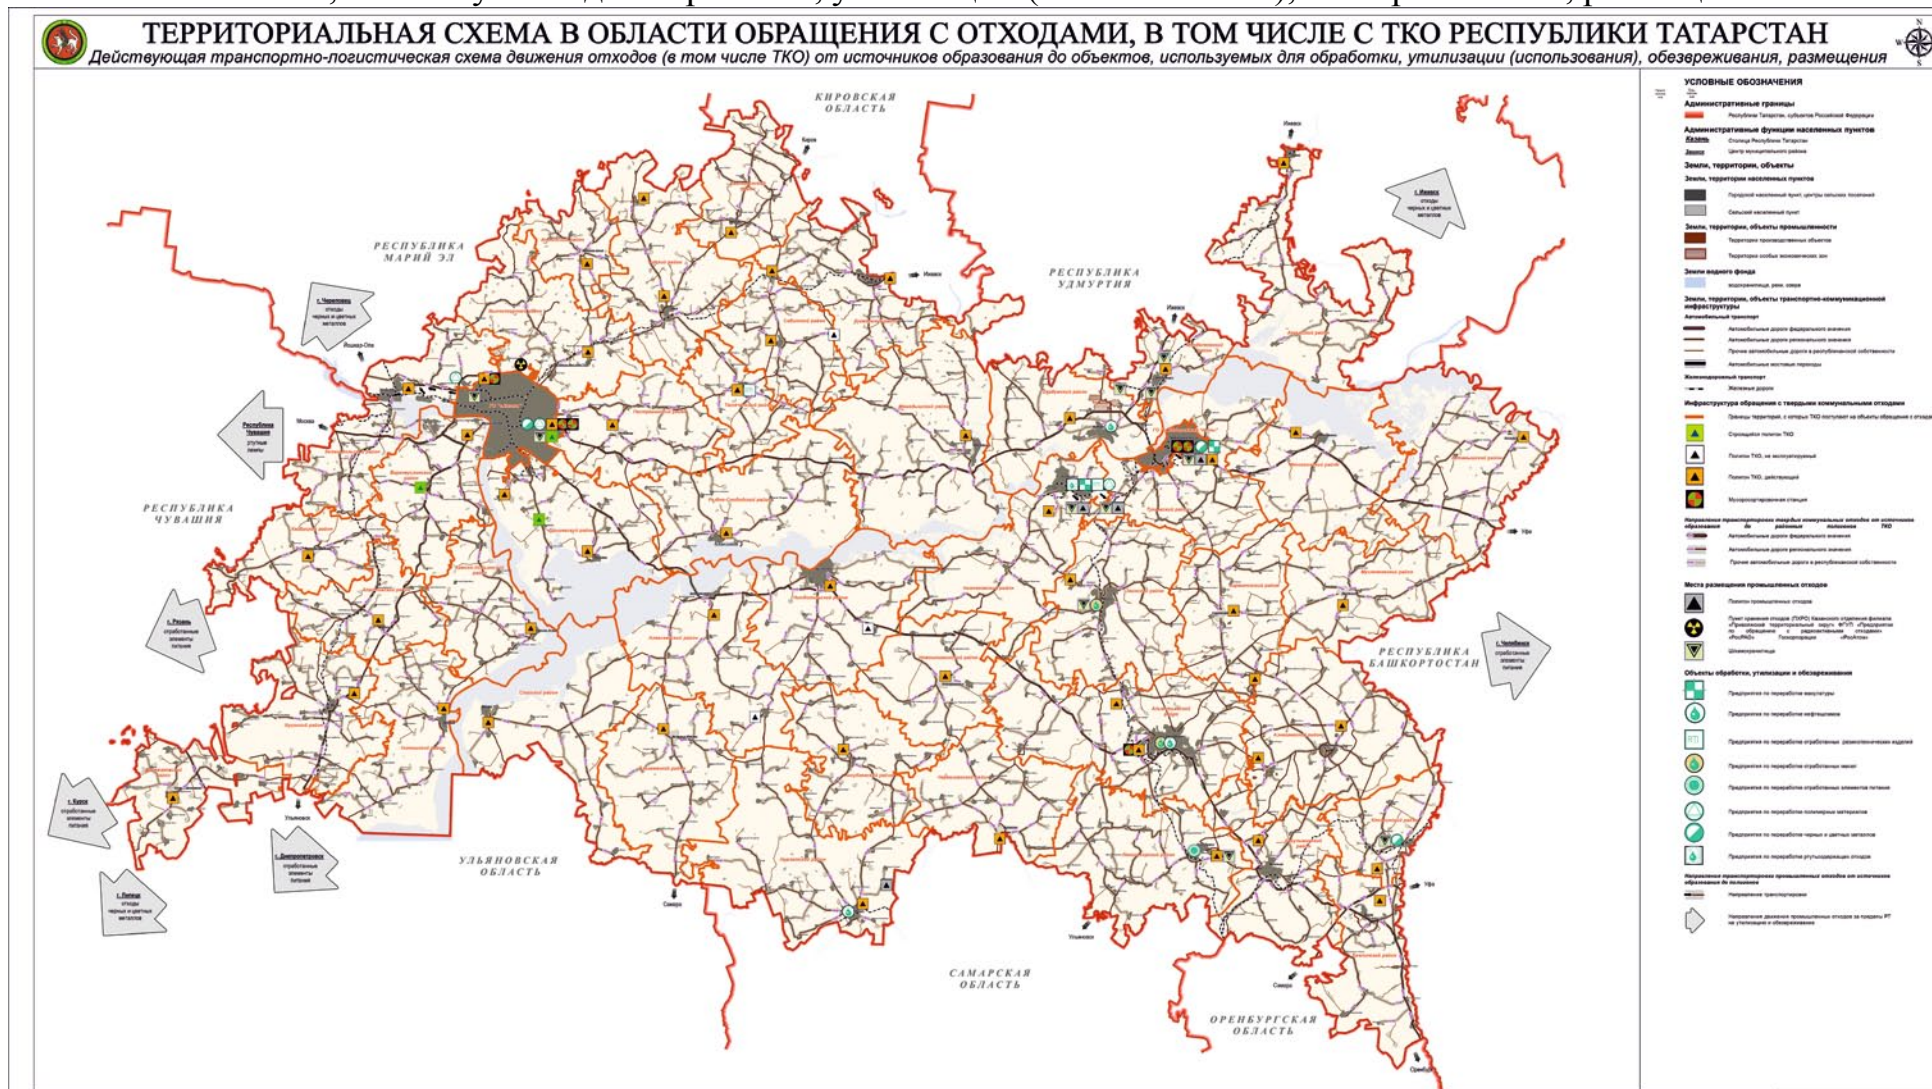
ТЕРРИТОРИАЛЬНАЯ СХЕМА В ОБЛАСТИ ОБРАЩЕНИЯ С ОТХОДАМИ, В ТОМ ЧИСЛЕ С ТКО РЕСПУБЛИКИ ТАТАРСТАН
Действующая транспортно-логистическая схема движения отходов (в том числе ТКО) от источников образования до объектов, используемых для обработки, утилизации (использования), обезвреживания, размещения

КИРОВСКАЯ ОБЛАСТЬ

РЕСПУБЛИКА МАРИЙ ЭЛ

РЕСПУБЛИКА УДМУРТИЯ

РЕСПУБЛИКА ЧУВАШИЯ

РЕСПУБЛИКА БАШКОРТОСТАН

УЛЬЯНОВСКАЯ ОБЛАСТЬ

САМАРСКАЯ ОБЛАСТЬ

ОРЕНБУРГСКАЯ ОБЛАСТЬ

г. Череповец отходы черных и цветных металлов

Республика Чувашия ртутные лампы

г. Рязань отработанные элементы питания

г. Курск отработанные элементы питания

г. Липецк отходы черных и цветных металлов

г. Димитровград отработанные элементы питания

г. Ижевск отходы черных и цветных металлов

г. Челябинск отработанные элементы питания

Киров

Ижевск

Йошкар-Ола

Москва

Уфа

Ульяновск

Самара

Оренбург

УСЛОВНЫЕ ОБОЗНАЧЕНИЯ

Административные границы

Республики Татарстан, субъектов Российской Федерации

Административные функции населенных пунктов

Казань Столица Республики Татарстан

Центр муниципального района

Земли, территории, объекты

Земли, территории населенных пунктов

Городской населенный пункт, центры сельских поселений

Сельский населенный пункт

Земли, территории, объекты промышленности

Территории производственных объектов

Территории особых экономических зон

Земли водного фонда

водохранилища, реки, озера

Земли, территории, объекты транспортно-коммуникационной инфраструктуры

Автомобильный транспорт

Автомобильные дороги федерального значения

Автомобильные дороги регионального значения

Прочие автомобильные дороги в республиканской собственности

Автомобильные мостовые переходы

Железнодорожный транспорт

Железные дороги

Инфраструктура обращения с твердыми коммунальными отходами

Границы территорий, с которых ТКО поступает на объекты обращения с отходами

Строящийся полигон ТКО

Полигон ТКО, не эксплуатируемый

Полигон ТКО, действующий

Мусоросортировочная станция

Направление транспортировки твердых коммунальных отходов от источников образования до районных полигонов ТКО

Автомобильные дороги федерального значения

Автомобильные дороги регионального значения

Прочие автомобильные дороги в республиканской собственности

Места размещения промышленных отходов

Полигон промышленных отходов

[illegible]

Шламонакопители

Объекты обработки, утилизации и обезвреживания

Предприятия по переработке макулатуры

Предприятия по переработке нефтешламов

Предприятия по переработке отработанных резинотехнических изделий

Предприятия по переработке отработанных масел

Предприятия по переработке отработанных элементов питания

Предприятия по переработке полимерных материалов

Предприятия по переработке черных и цветных металлов

Предприятия по переработке ртутьсодержащих отходов

Направление транспортировки промышленных отходов от источников образования до полигонов

Направление транспортировки

Направление движения промышленных отходов за пределы РТ на утилизацию и обезвреживание